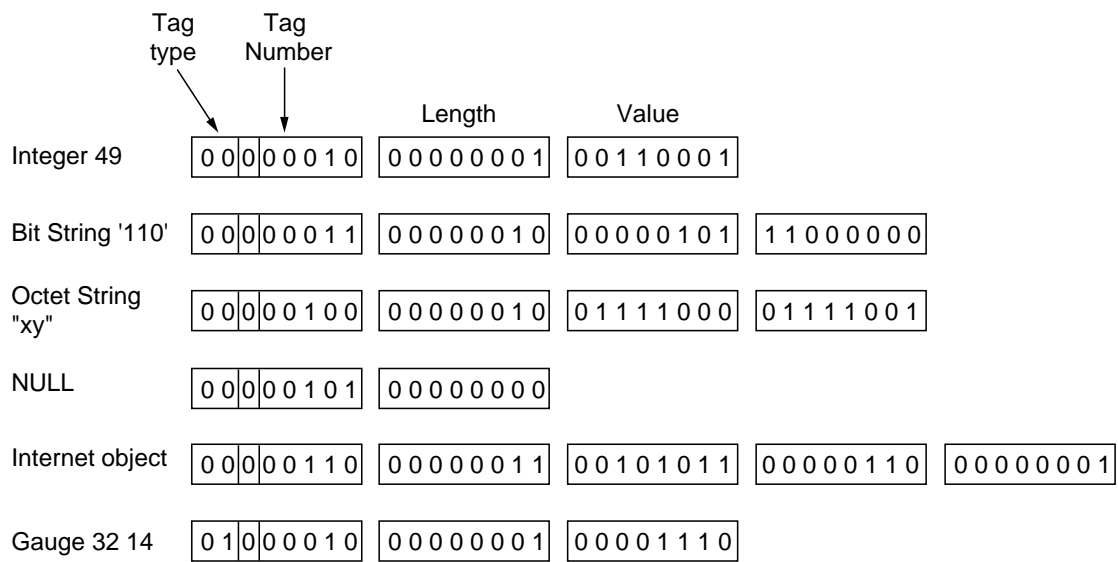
Tag type

Tag Number

Length

Value

Integer 49 | 0 0 | 0 | 0 0 0 1 0 | 0 0 0 0 0 0 0 1 | 0 0 1 1 0 0 0 1

Bit String '110' | 0 0 | 0 | 0 0 0 1 1 | 0 0 0 0 0 0 1 0 | 0 0 0 0 0 1 0 1 | 1 1 0 0 0 0 0 0

Octet String "xy" | 0 0 | 0 | 0 0 1 0 0 | 0 0 0 0 0 0 1 0 | 0 1 1 1 1 0 0 0 | 0 1 1 1 1 0 0 1

NULL | 0 0 | 0 | 0 0 1 0 1 | 0 0 0 0 0 0 0 0

Internet object | 0 0 | 0 | 0 0 1 1 0 | 0 0 0 0 0 0 1 1 | 0 0 1 0 1 0 1 1 | 0 0 0 0 0 1 1 0 | 0 0 0 0 0 0 0 1

Gauge 32 14 | 0 1 | 0 | 0 0 0 1 0 | 0 0 0 0 0 0 0 1 | 0 0 0 0 1 1 1 0